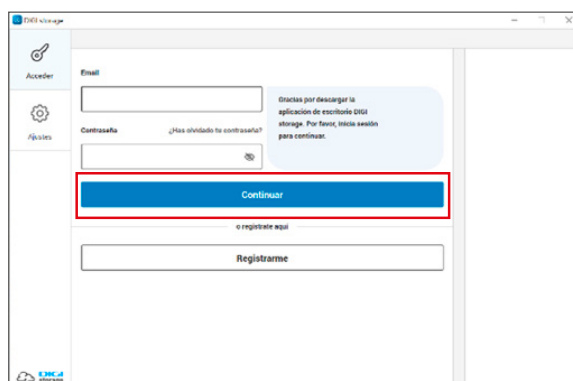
DIGI storage

Acceder

Ajustes

Email

Contraseña

¿Has olvidado tu contraseña?

Gracias por descargar la aplicación de escritorio DIGI storage. Por favor, inicia sesión para continuar.

Continuar

o regístrate aquí

Registrarme

DIGI storage